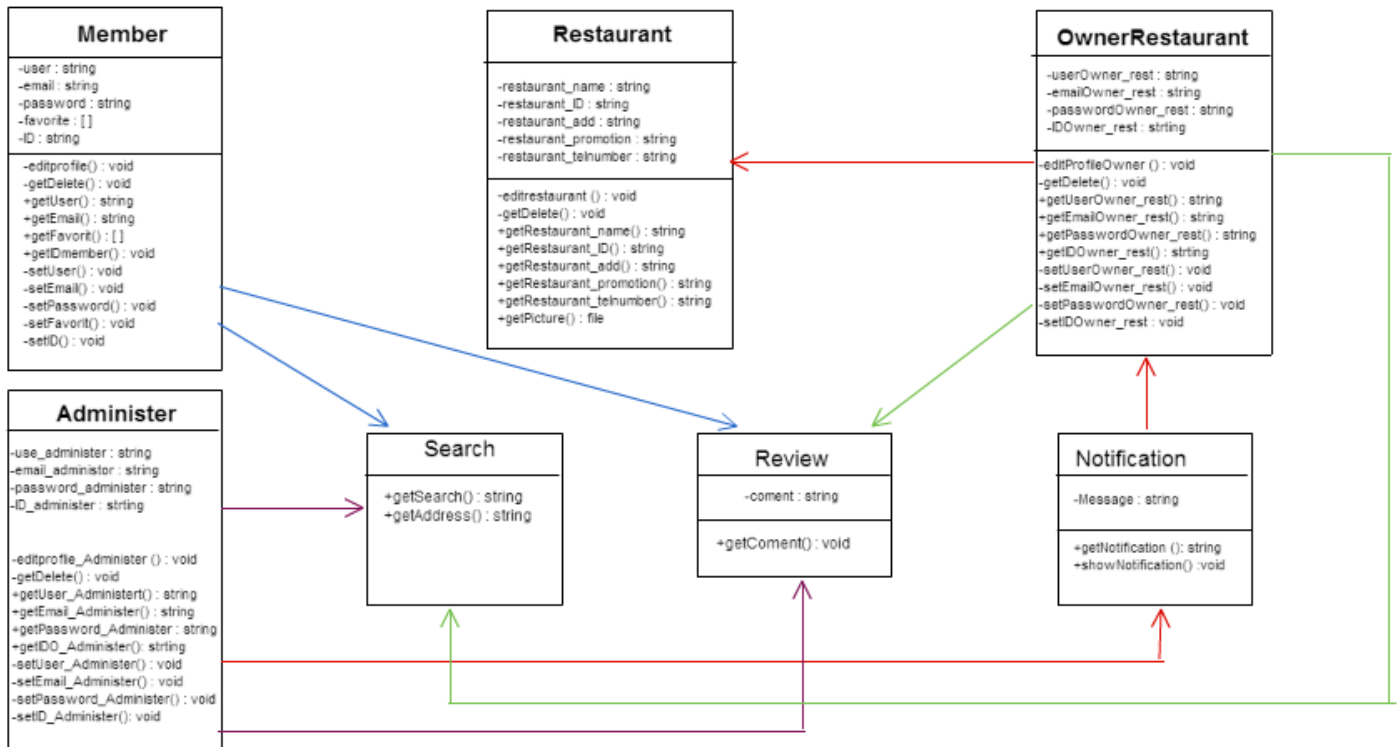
Member

-user : string
-email : string
-password : string
-favorite : [ ]
-ID : string

-editprofile() : void
-getDelete() : void
+getUser() : string
+getEmail() : string
+getFavorit() : [ ]
+getIDmember() : void
-setUser() : void
-setEmail() : void
-setPassword() : void
-setFavorit() : void
-setID() : void

Restaurant

-restaurant_name : string
-restaurant_ID : string
-restaurant_add : string
-restaurant_promotion : string
-restaurant_telnumber : string

-editrestaurant () : void
-getDelete() : void
+getRestaurant_name() : string
+getRestaurant_ID() : string
+getRestaurant_add() : string
+getRestaurant_promotion() : string
+getRestaurant_telnumber() : string
+getPicture() : file

OwnerRestaurant

-userOwner_rest : string
-emailOwner_rest : string
-passwordOwner_rest : string
-IDOwner_rest : strting

-editProfileOwner () : void
-getDelete() : void
+getUserOwner_rest() : string
+getEmailOwner_rest() : string
+getPasswordOwner_rest() : string
+getIDOwner_rest() : strting
-setUserOwner_rest() : void
-setEmailOwner_rest() : void
-setPasswordOwner_rest() : void
-setIDOwner_rest : void

Administer

-use_administer : string
-email_administor : string
-password_administer : string
-ID_administer : strting

-editprofile_Administer () : void
-getDelete() : void
+getUser_Administert() : string
+getEmail_Administer() : string
+getPassword_Administer : string
+getID0_Administer(): strting
-setUser_Administer() : void
-setEmail_Administer() : void
-setPassword_Administer() : void
-setID_Administer(): void

Search

+getSearch() : string
+getAddress() : string

Review

-coment : string

+getComent() : void

Notification

-Message : string

+getNotification (): string
+showNotification() :void